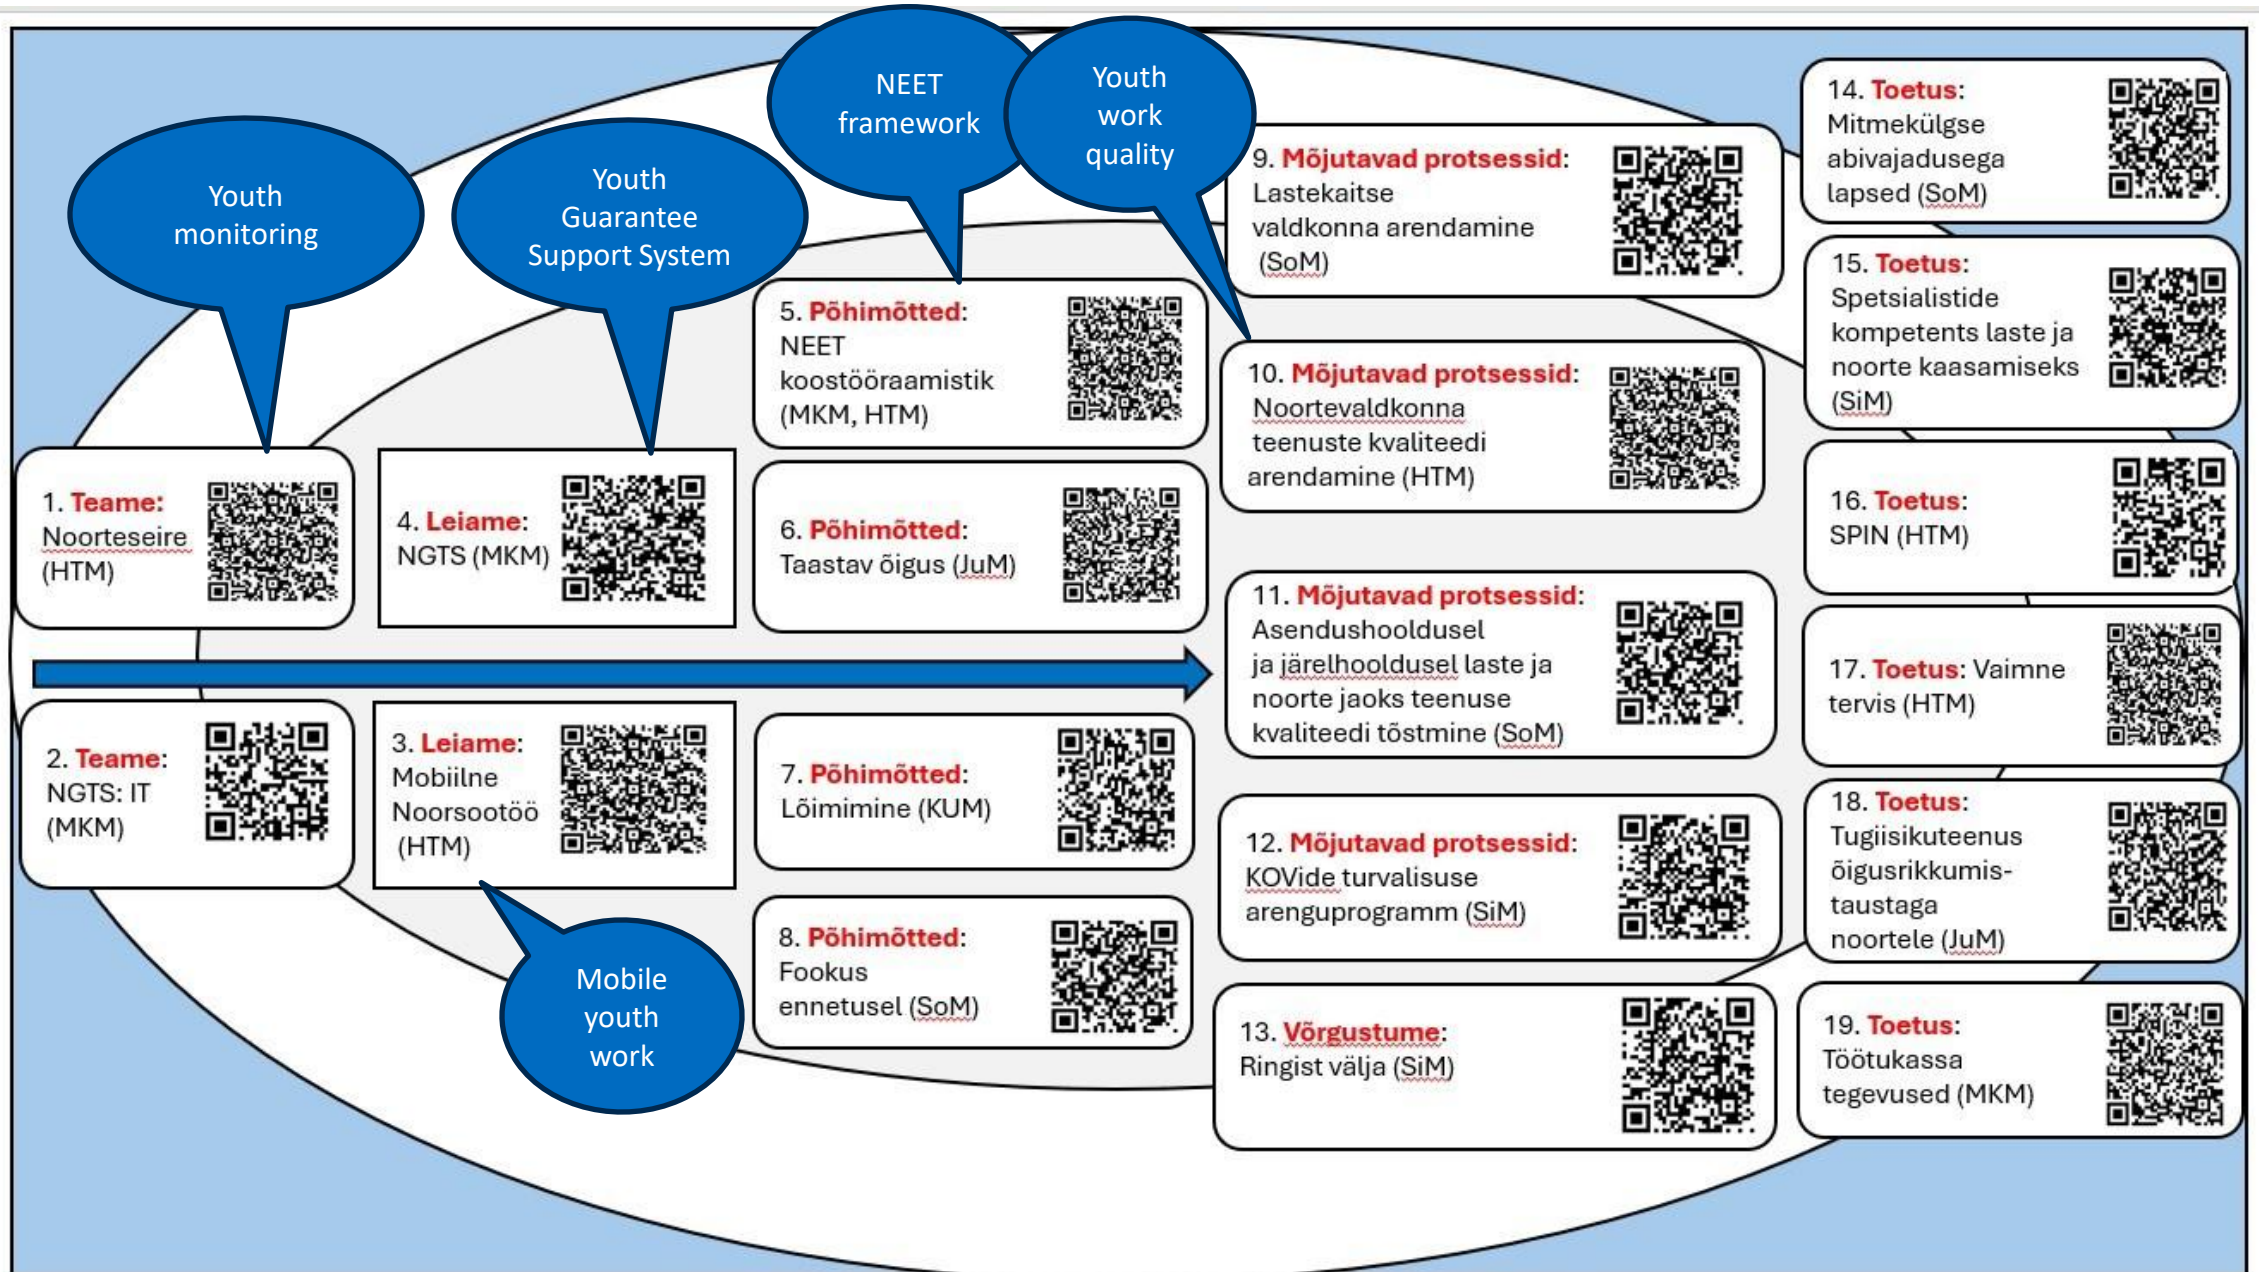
Youth monitoring

Youth Guarantee Support System

NEET framework

Youth work quality

1. Teame: Noorteseire (HTM)

2. Teame: NGTS: IT (MKM)

3. Leiame: Mobiilne Noorsootöö (HTM)

4. Leiame: NGTS (MKM)

Mobile youth work

5. Põhimõtted: NEET koostööraamistik (MKM, HTM)

6. Põhimõtted: Taastav õigus (JuM)

7. Põhimõtted: Lõimimine (KUM)

8. Põhimõtted: Fookus ennetusel (SoM)

9. Mõjutavad protsessid: Lastekaitse valdkonna arendamine (SoM)

10. Mõjutavad protsessid: Noortevaldkonna teenuste kvaliteedi arendamine (HTM)

11. Mõjutavad protsessid: Asendushooldusel ja järelhooldusel laste ja noorte jaoks teenuse kvaliteedi tõstmine (SoM)

12. Mõjutavad protsessid: KOVide turvalisuse arenguprogramm (SiM)

13. Võrgustume: Ringist välja (SiM)

14. Toetus: Mitmekülgse abivajadusega lapsed (SoM)

15. Toetus: Spetsialistide kompetents laste ja noorte kaasamiseks (SiM)

16. Toetus: SPIN (HTM)

17. Toetus: Vaimne tervis (HTM)

18. Toetus: Tugiisikuteenus õigusrikkumis-taustaga noortele (JuM)

19. Toetus: Töötukassa tegevused (MKM)